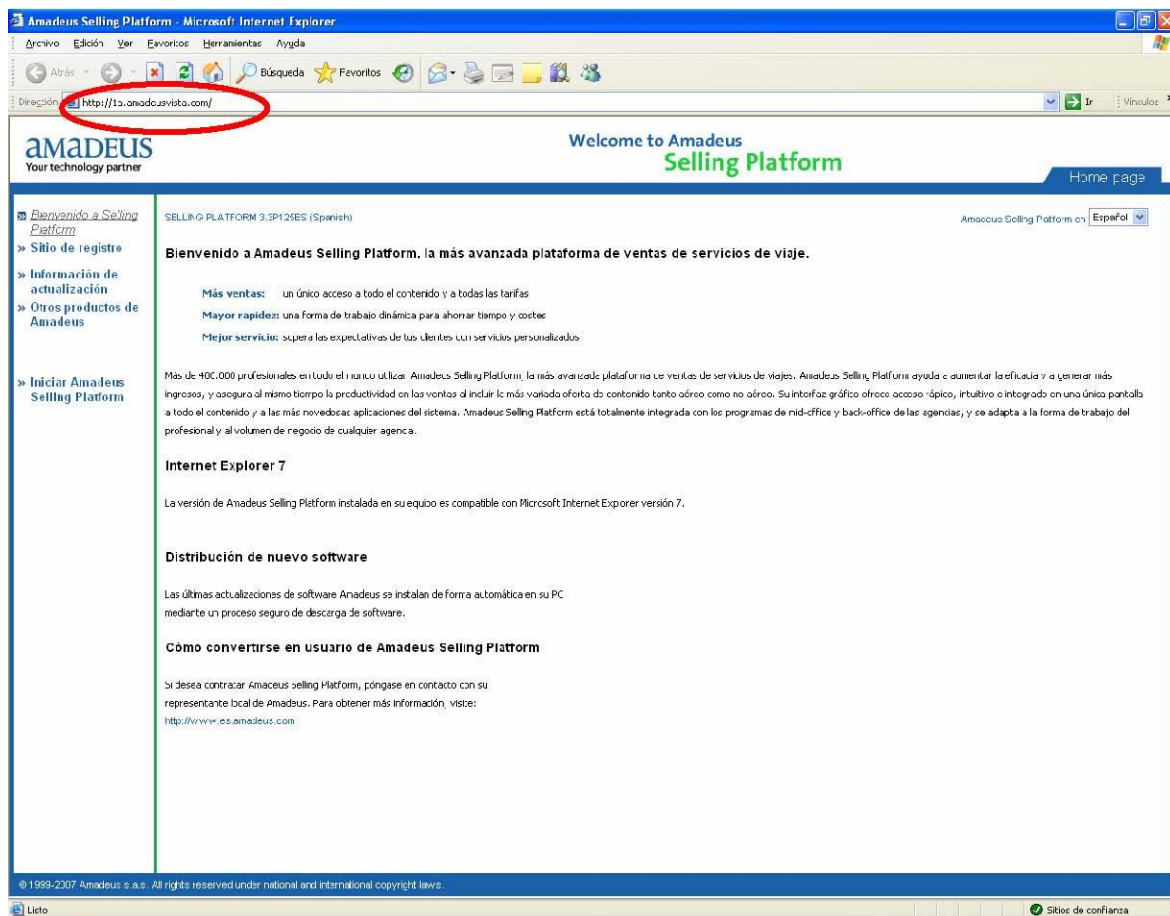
Amadeus Selling Platform - Microsoft Internet Explorer

Archivo Edición Ver Favoritos Herramientas Ayuda

Atrás Búsqueda Favoritos

Dirección http://1a.amadeusvista.com/ Ir Vínculos

amadeus
Your technology partner

Welcome to Amadeus
Selling Platform

Home page

Bienvenido a Selling Platform
» Sitio de registro
» Información de actualización
» Otros productos de Amadeus

» Iniciar Amadeus Selling Platform

SELLING PLATFORM 3.3P125ES (Spanish)

Amadeus Selling Platform en Español

Bienvenido a Amadeus Selling Platform, la más avanzada plataforma de ventas de servicios de viaje.

Más ventas: un único acceso a todo el contenido y a todas las tarifas

Mayor rapidez: una forma de trabajo dinámica para ahorrar tiempo y costes

Mejor servicio: supera las expectativas de tus clientes con servicios personalizados

Más de 400.000 profesionales en todo el mundo utilizan Amadeus Selling Platform, la más avanzada plataforma de ventas de servicios de viajes. Amadeus Selling Platform ayuda a aumentar la eficacia y a generar más ingresos, y asegura al mismo tiempo la productividad en las ventas al incluir la más variada oferta de contenido tanto aéreo como no aéreo. Su interfaz gráfico ofrece acceso rápido, intuitivo e integrado en una única pantalla a todo el contenido y a las más novedosas aplicaciones del sistema. Amadeus Selling Platform está totalmente integrada con los programas de mid-office y back-office de las agencias, y se adapta a la forma de trabajo del profesional y al volumen de negocio de cualquier agencia.

Internet Explorer 7

La versión de Amadeus Selling Platform instalada en su equipo es compatible con Microsoft Internet Explorer versión 7.

Distribución de nuevo software

Las últimas actualizaciones de software Amadeus se instalan de forma automática en su PC mediante un proceso seguro de descarga de software.

Cómo convertirse en usuario de Amadeus Selling Platform

Si desea contratar Amadeus Selling Platform, póngase en contacto con su representante local de Amadeus. Para obtener más información, visite:
http://www.es.amadeus.com

© 1999-2007 Amadeus s.a.s. All rights reserved under national and international copyright laws.

Listo

Sitios de confianza